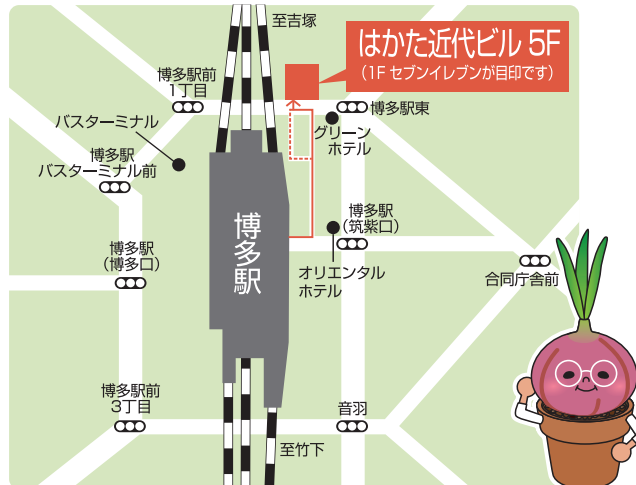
至吉塚

はかた近代ビル 5F
（1F セブンイレブンが目印です）

博多駅前
1丁目

博多駅東

バスターミナル

グリーン
ホテル

博多駅
バスターミナル前

博多駅

博多駅
（筑紫口）

博多駅
（博多口）

オリエンタル
ホテル

合同庁舎前

博多駅前
3丁目

音羽

至竹下